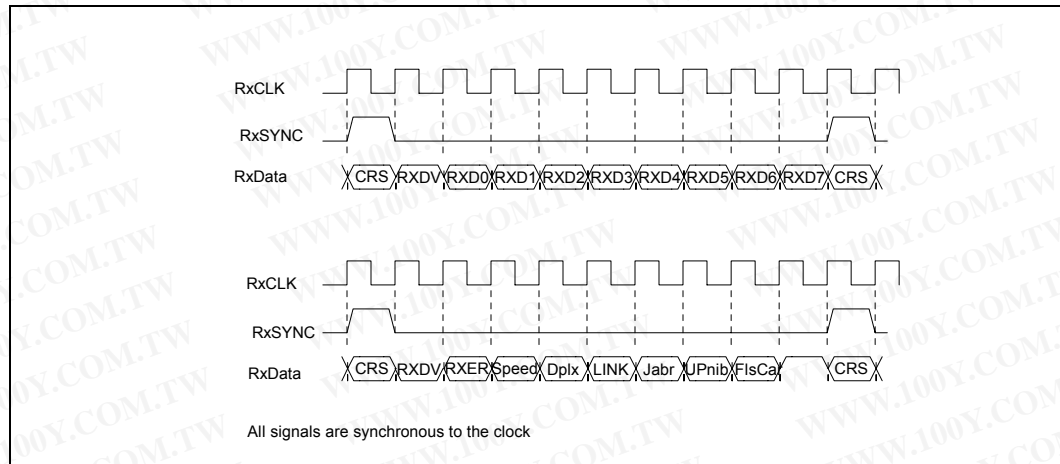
RxCLK

RxSYNC

RxData CRS RXDV RXD0 RXD1 RXD2 RXD3 RXD4 RXD5 RXD6 RXD7 CRS

RxCLK

RxSYNC

RxData CRS RXDV RXER Speed Dplx LINK Jabr UPnib FlsCar CRS

All signals are synchronous to the clock

WWW.100Y.COM.TW